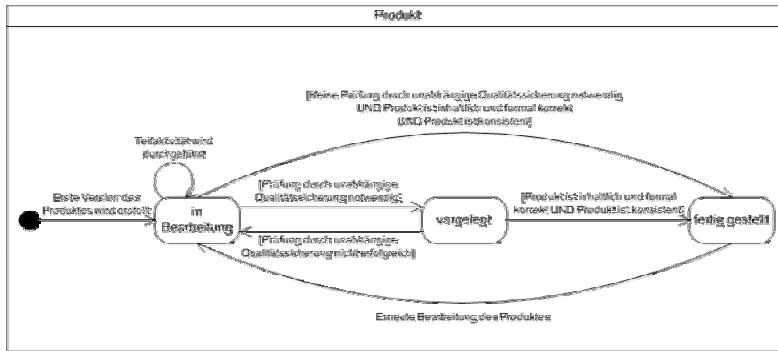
Produkt

[Keine Prüfung durch unabhängige Qualitätssicherung notwendig UND Produkt ist inhaltlich und formal korrekt UND Produkt ist konsistent]

Teilaktivität wird durchgeführt

Erste Version des Produktes wird erstellt

in Bearbeitung

[Prüfung durch unabhängige Qualitätssicherung notwendig]

vorgelegt

[Produkt ist inhaltlich und formal korrekt UND Produkt ist konsistent]

fertig gestellt

[Prüfung durch unabhängige Qualitätssicherung nicht erfolgreich]

Erneute Bearbeitung des Produktes